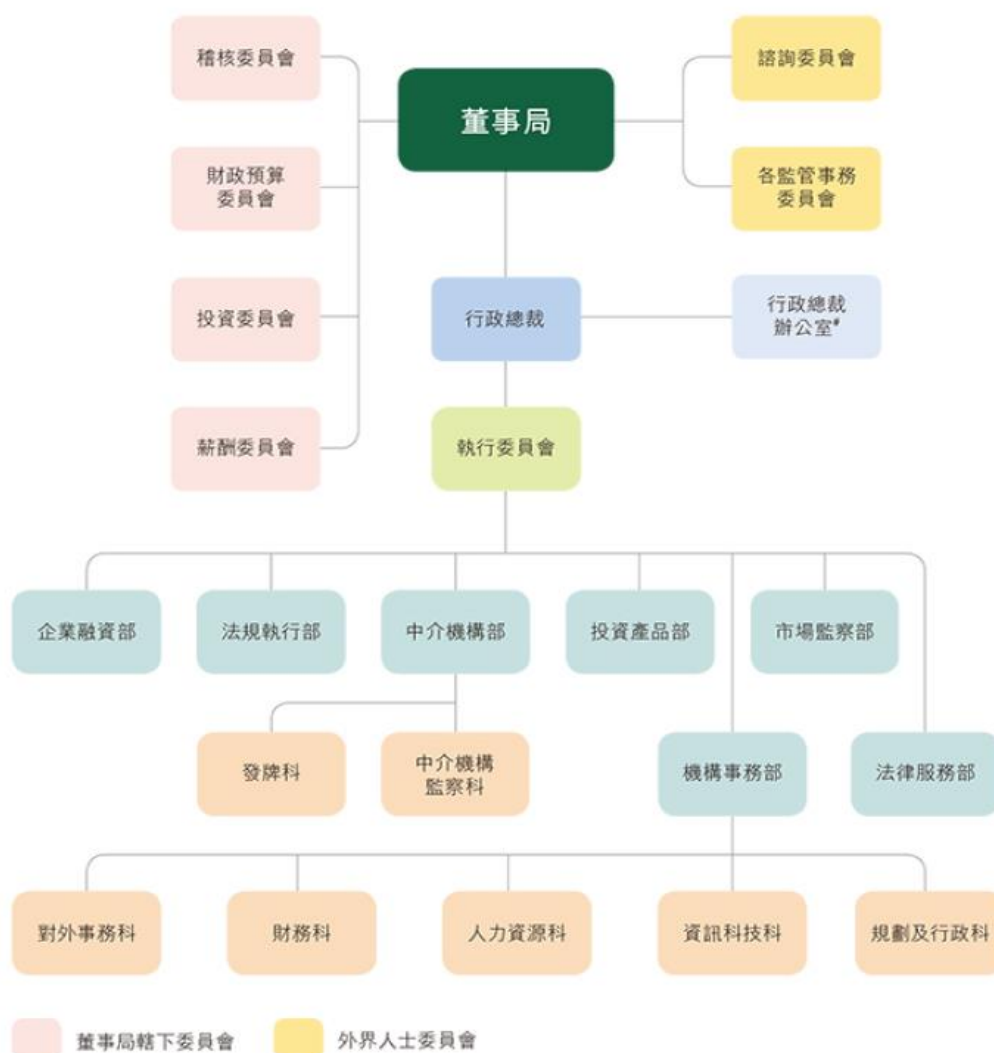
稽核委員會

財政預算委員會

投資委員會

薪酬委員會

董事局

諮詢委員會

各監管事務委員會

行政總裁

行政總裁辦公室#

執行委員會

企業融資部

法規執行部

中介機構部

投資產品部

市場監察部

發牌科

中介機構監察科

機構事務部

法律服務部

對外事務科

財務科

人力資源科

資訊科技科

規劃及行政科

董事局轄下委員會

外界人士委員會